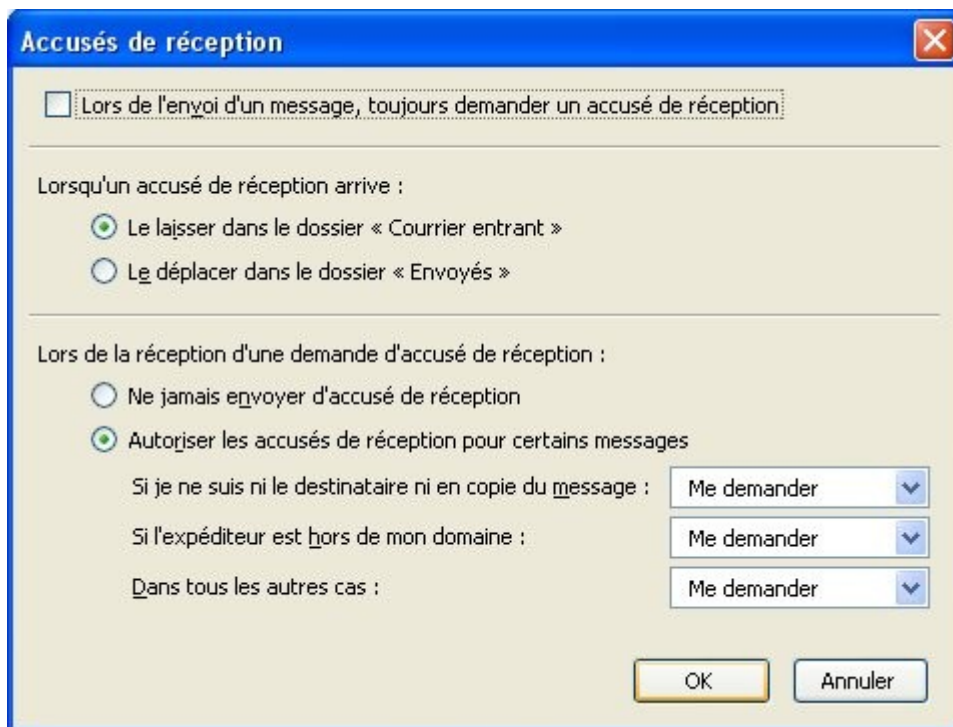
Accusés de réception

Lors de l'envoi d'un message, toujours demander un accusé de réception

Lorsqu'un accusé de réception arrive :

Le laisser dans le dossier « Courrier entrant »

Le déplacer dans le dossier « Envoyés »

Lors de la réception d'une demande d'accusé de réception :

Ne jamais envoyer d'accusé de réception

Autoriser les accusés de réception pour certains messages

Si je ne suis ni le destinataire ni en copie du message : Me demander

Si l'expéditeur est hors de mon domaine : Me demander

Dans tous les autres cas : Me demander

OK

Annuler